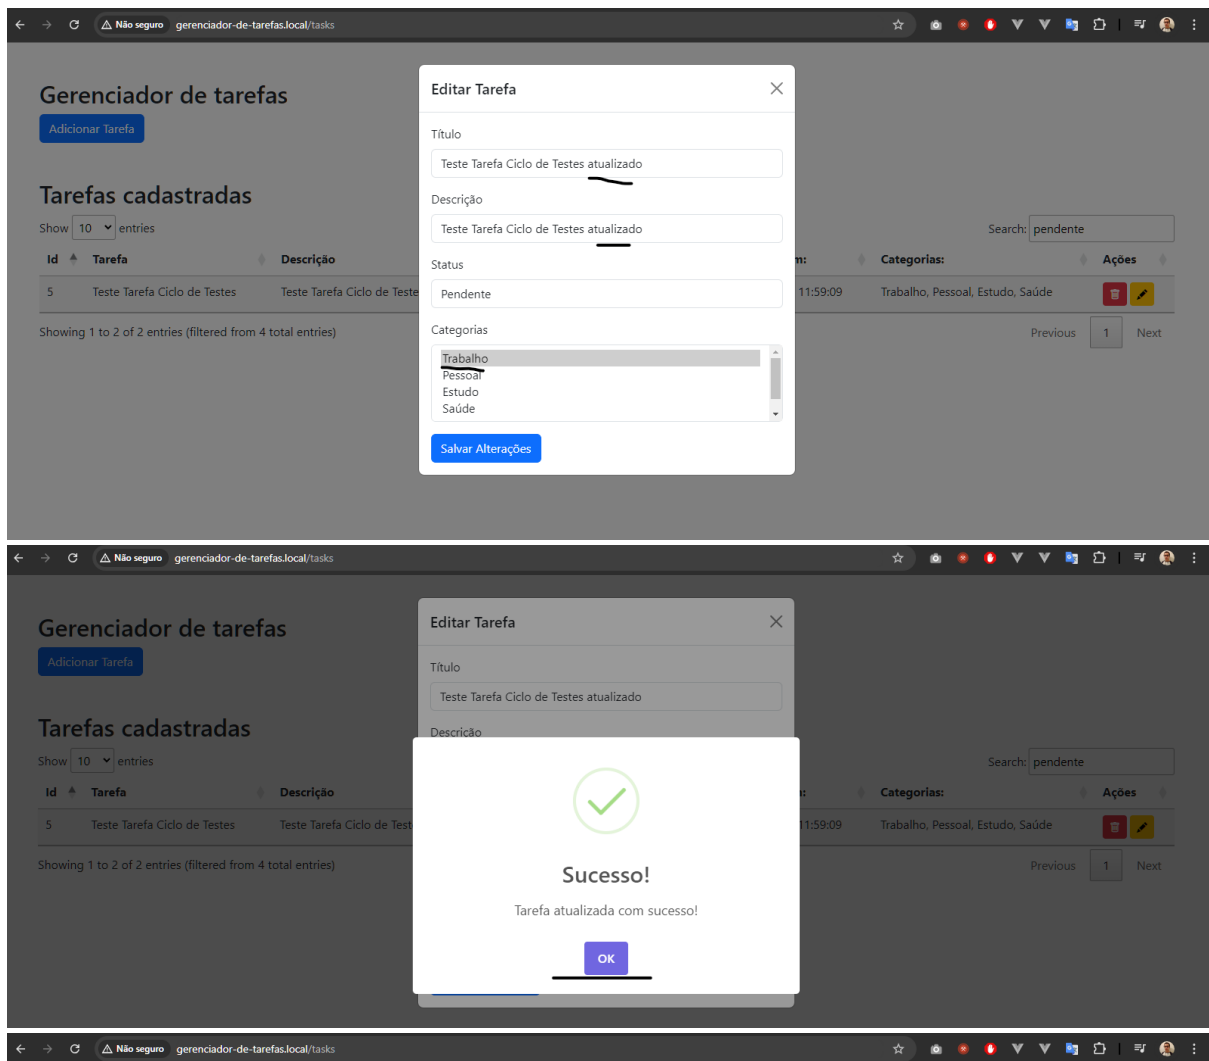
Não seguro gerenciador-de-tarefas.local/tasks

Gerenciador de tarefas

Adicionar Tarefa

Tarefas cadastradas

Show 10 entries

Search: pendente

| Id | Tarefa | Descrição | m: | Categorias: | Ações |
|---|---|---|---|---|---|
| 5 | Teste Tarefa Ciclo de Testes | Teste Tarefa Ciclo de Teste | 11:59:09 | Trabalho, Pessoal, Estudo, Saúde | |

Showing 1 to 2 of 2 entries (filtered from 4 total entries)

Previous 1 Next

Editar Tarefa

Título

Teste Tarefa Ciclo de Testes atualizado

Descrição

Teste Tarefa Ciclo de Testes atualizado

Status

Pendente

Categorias

Trabalho
Pessoal
Estudo
Saúde

Salvar Alterações

Não seguro gerenciador-de-tarefas.local/tasks

Gerenciador de tarefas

Adicionar Tarefa

Tarefas cadastradas

Show 10 entries

Search: pendente

| Id | Tarefa | Descrição | m: | Categorias: | Ações |
|---|---|---|---|---|---|
| 5 | Teste Tarefa Ciclo de Testes | Teste Tarefa Ciclo de Test | 11:59:09 | Trabalho, Pessoal, Estudo, Saúde | |

Showing 1 to 2 of 2 entries (filtered from 4 total entries)

Previous 1 Next

Editar Tarefa

Título

Teste Tarefa Ciclo de Testes atualizado

Descrição

Sucesso!

Tarefa atualizada com sucesso!

OK

Não seguro gerenciador-de-tarefas.local/tasks